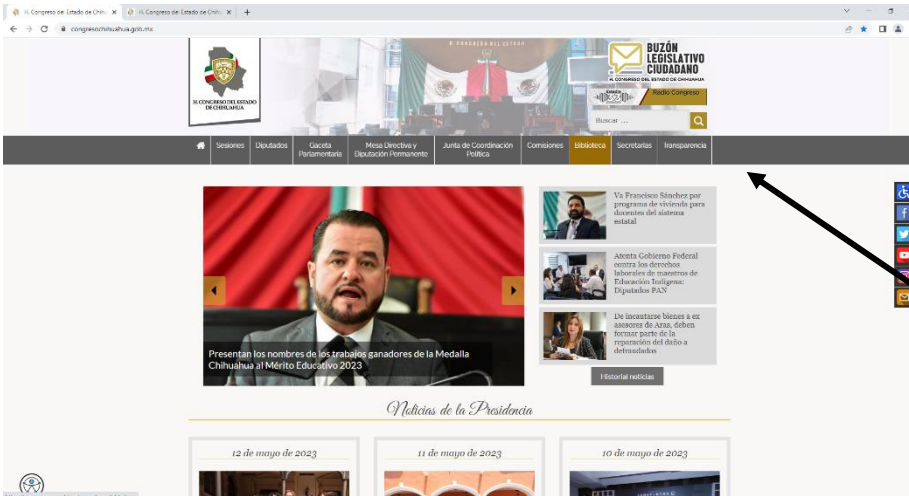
H. Congreso del Estado de Chih × | H. Congreso del Estado de Chih × | +

congresochihuahua.gob.mx

H. CONGRESO DEL ESTADO DE CHIHUAHUA

BUZÓN LEGISLATIVO CIUDADANO
H. CONGRESO DEL ESTADO DE CHIHUAHUA

Radio Congreso

Buscar ...

Sesiones | Diputados | Gaceta Parlamentaria | Mesa Directiva y Diputación Permanente | Junta de Coordinación Política | Comisiones | Biblioteca | Secretarías | Transparencia

Presentan los nombres de los trabajos ganadores de la Medalla Chihuahua al Mérito Educativo 2023

Va Francisco Sánchez por programa de vivienda para docentes del sistema estatal

Atenta Gobierno Federal contra los derechos laborales de maestros de Educación Indígena: Diputados PAN

De incautarse bienes a ex asesores de Aras, deben formar parte de la reparación del daño a defraudados

Historial noticias

Noticias de la Presidencia

12 de mayo de 2023

11 de mayo de 2023

10 de mayo de 2023